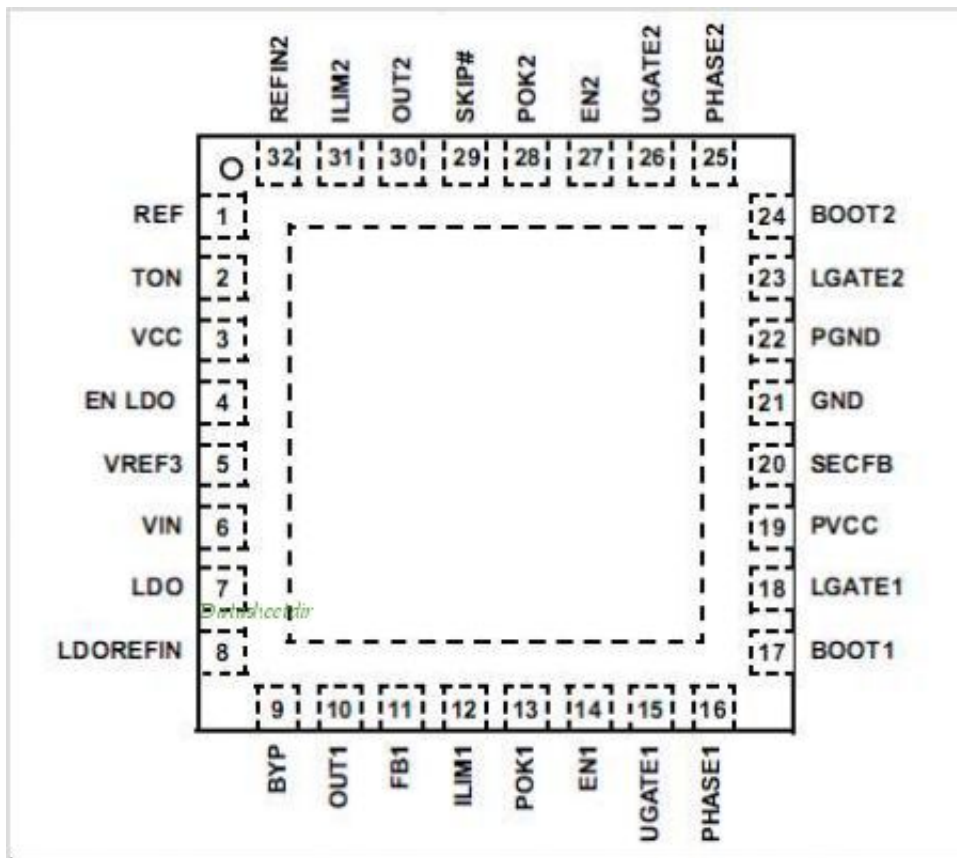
REFIN2 ILIM2 OUT2 SKIP# POK2 EN2 UGATE2 PHASE2

32 31 30 29 28 27 26 25

REF 1
TON 2
VCC 3
EN LDO 4
VREF3 5
VIN 6
LDO 7
LDOREFIN 8

24 BOOT2
23 LGATE2
22 PGND
21 GND
20 SECFB
19 PVCC
18 LGATE1
17 BOOT1

Datasheetdir

9 10 11 12 13 14 15 16

BYP OUT1 FB1 ILIM1 POK1 EN1 UGATE1 PHASE1